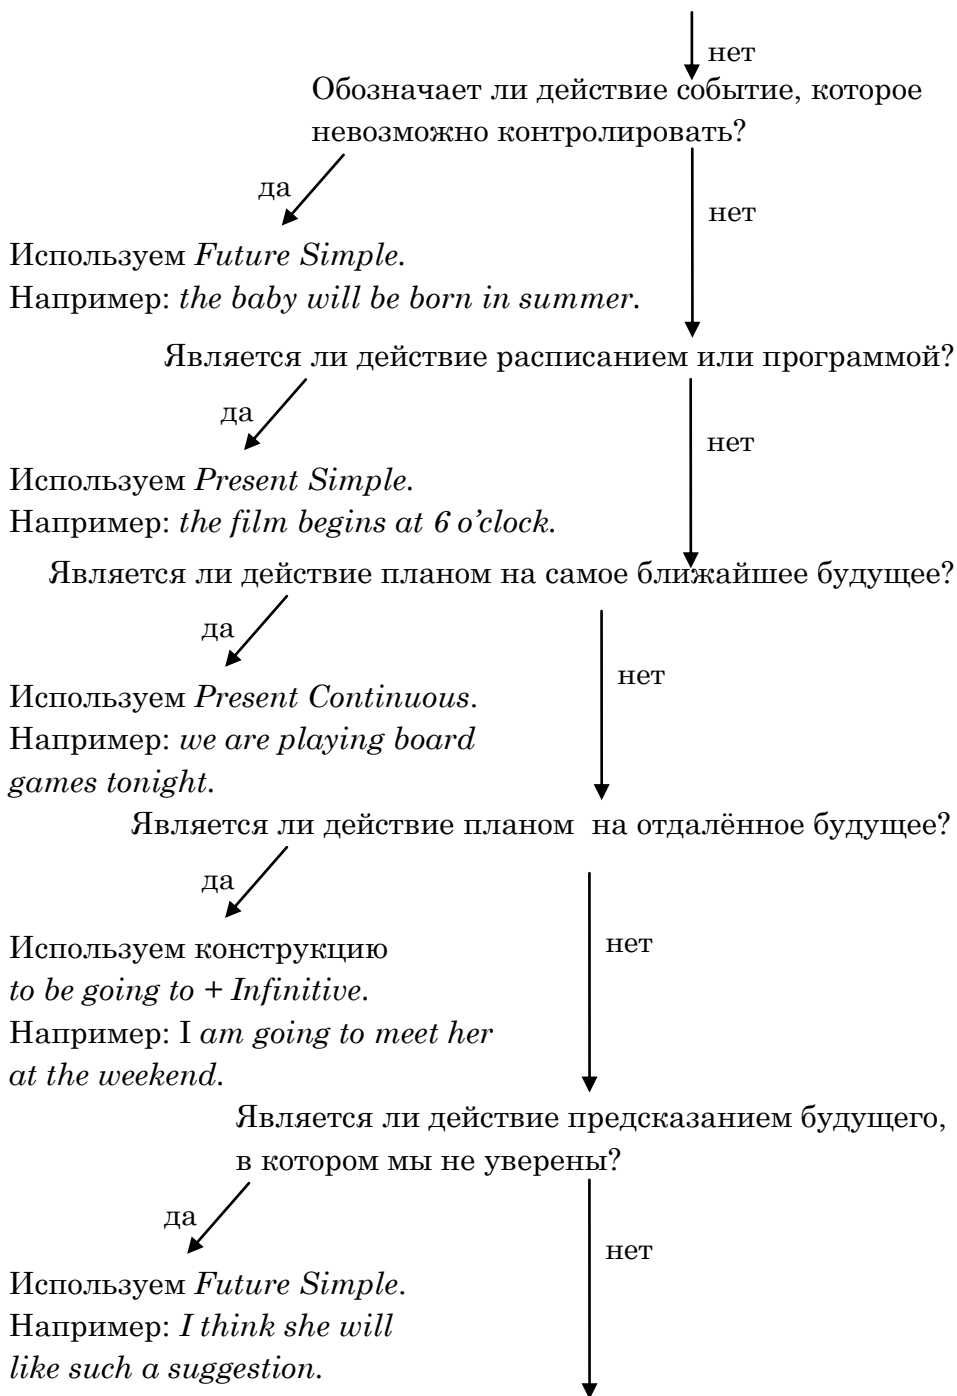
нет

Обозначает ли действие событие, которое невозможно контролировать?

да

нет

Используем *Future Simple*.
Например: *the baby will be born in summer*.

Является ли действие расписанием или программой?

да

нет

Используем *Present Simple*.
Например: *the film begins at 6 o'clock*.

Является ли действие планом на самое ближайшее будущее?

да

нет

Используем *Present Continuous*.
Например: *we are playing board games tonight*.

Является ли действие планом на отдалённое будущее?

да

нет

Используем конструкцию *to be going to + Infinitive*.
Например: I *am going to meet her at the weekend*.

Является ли действие предсказанием будущего, в котором мы не уверены?

да

нет

Используем *Future Simple*.
Например: *I think she will like such a suggestion*.